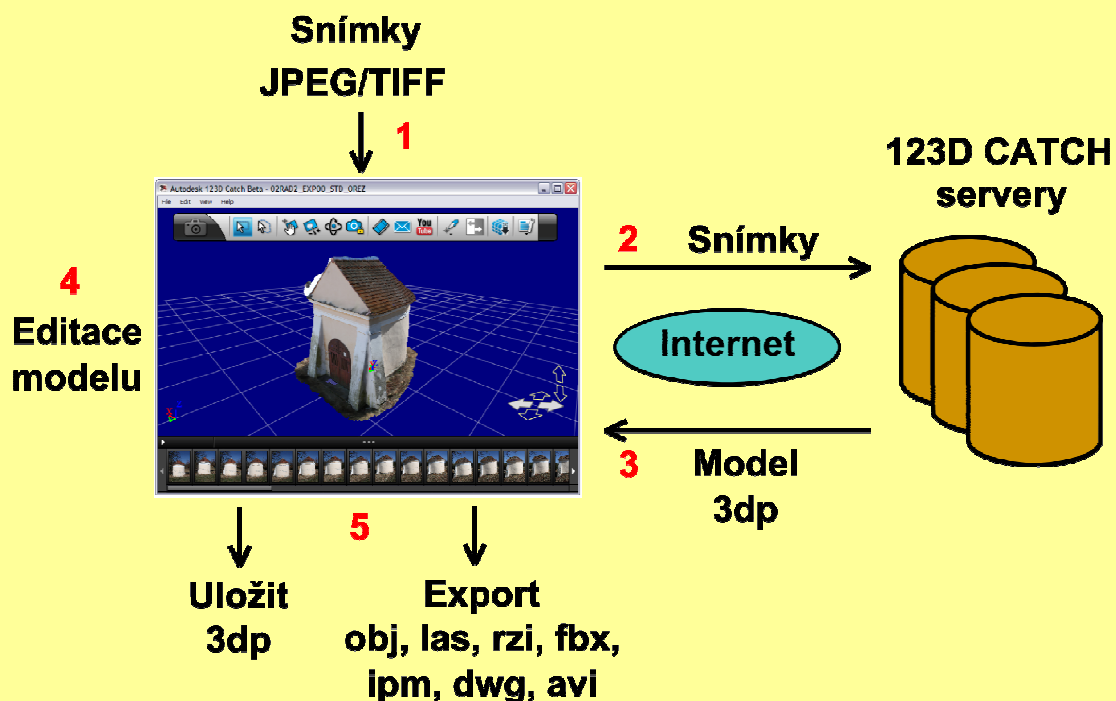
Snímky
JPEG/TIFF

1

Autodesk 123D Catch Beta - 02RAD2_EXP00_STD_OREZ

File Edit View Help

You Tube

123D CATCH
servery

2
Snímky

Internet

4
Editace
modelu

3
Model
3dp

5

Uložit
3dp

Export
obj, las, rzi, fbx,
ipm, dwg, avi